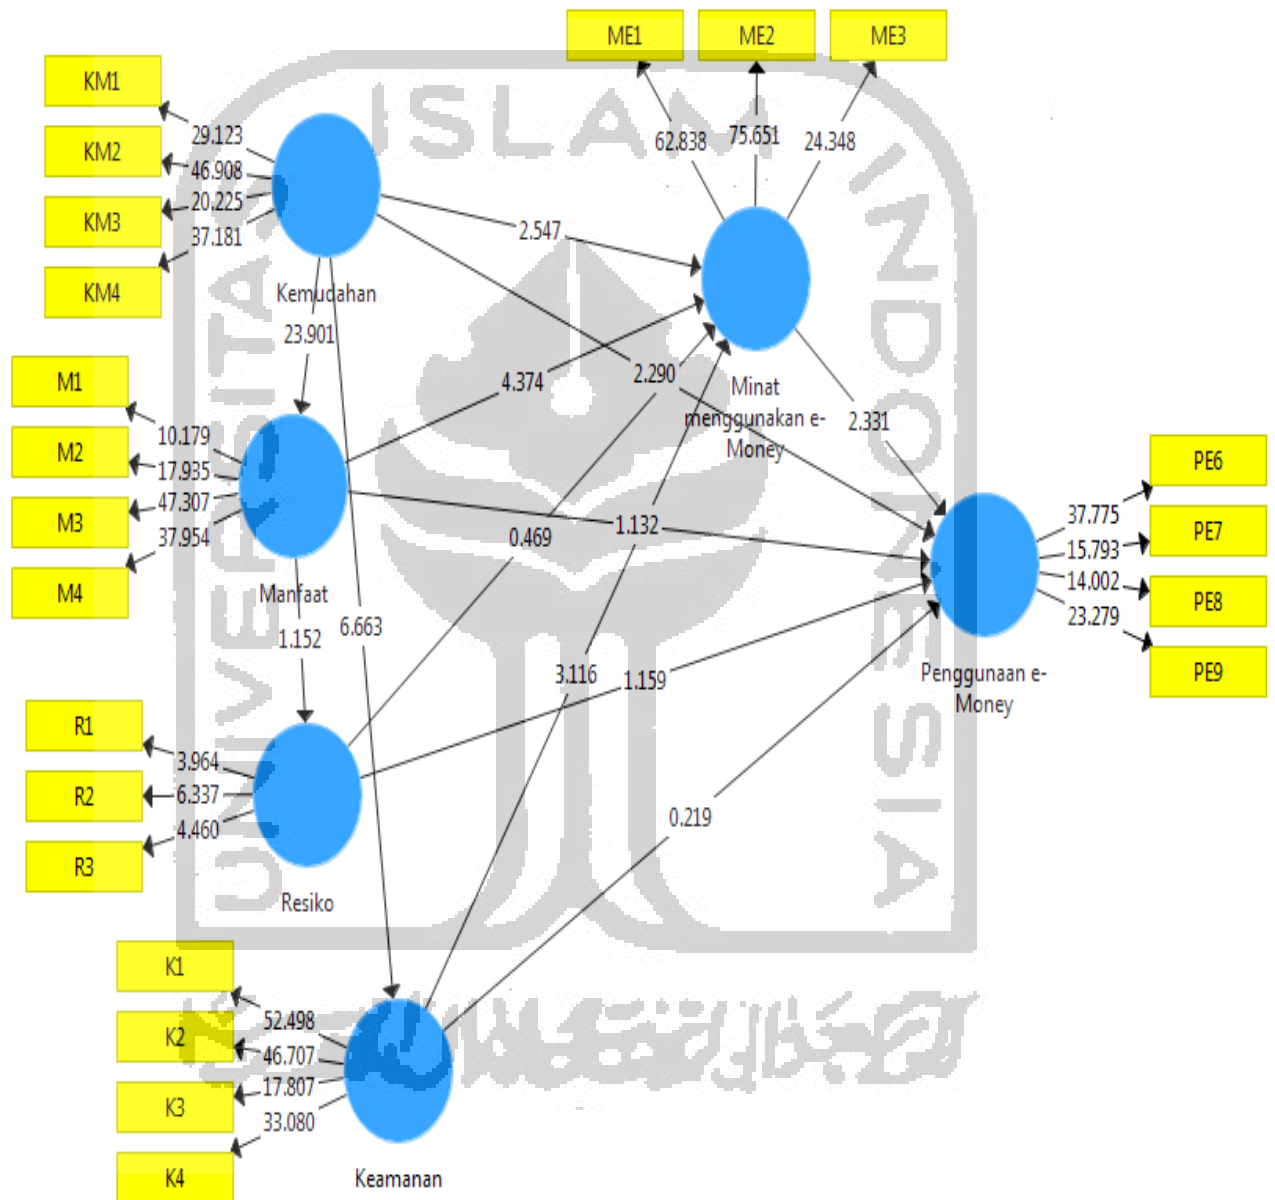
ME1
ME2
ME3
KM1
KM2
KM3
KM4
29.123
46.908
20.225
37.181
62.838
75.651
24.348
2.547
Kemudahan
23.901
M1
M2
M3
M4
10.179
17.935
47.307
37.954
4.374
2.290
Minat menggunakan e-Money
2.331
PE6
PE7
PE8
PE9
37.775
15.793
14.002
23.279
0.469
1.132
Manfaat
6.663
1.152
3.116
1.159
Penggunaan e-Money
R1
R2
R3
3.964
6.337
4.460
Resiko
0.219
K1
K2
K3
K4
52.498
46.707
17.807
33.080
Keamanan
ISLAM
INDONESIA
UNIVERSITAS